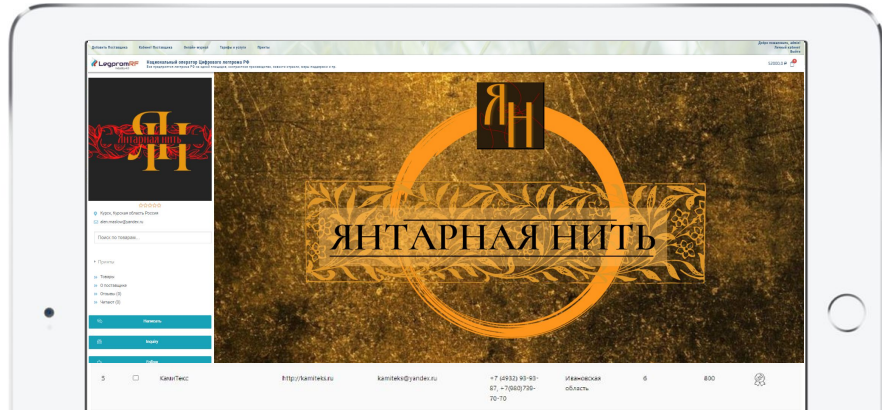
Добавить Поставщика Каталог Поставщиков Онлайн-витрина Тарифы и услуги Пресса

Добро пожаловать, admin
Личный кабинет
Выйти

LegpromRF
Национальный оператор Цифрового потока РФ
Все предприятия легпрома РФ на одной площадке: полный цикл производства, поиск поставщиков, меры поддержки и др.

520010 ₽

ЯН
ЯНТАРНАЯ НИТЬ

Курск, Курская область Россия

Поиск по товарам...

Товары
О поставщике
Отзывы (0)
Читают (0)

Написать
Видеочат
Добавить

ЯН
ЯНТАРНАЯ НИТЬ

5 КамиТекс Http://kamiteks.ru kamiteks@yandex.ru +7 (4932) 93-93-87, +7(800)700-70-70 Ивановская область 6 800